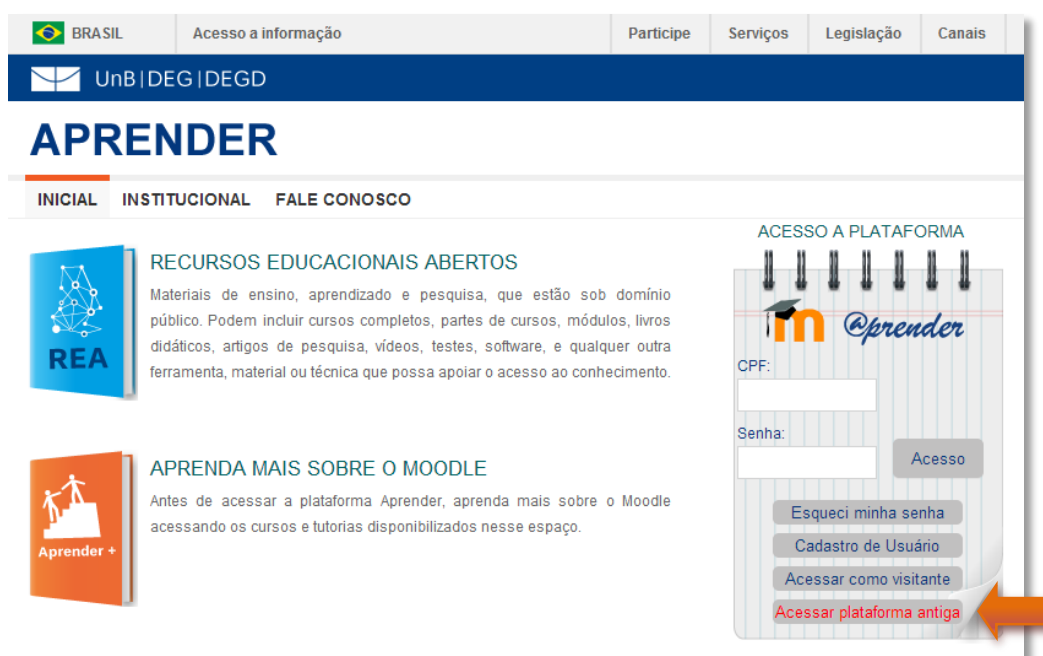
BRASIL Acesso a informação Participe Serviços Legislação Canais

UnB | DEG | DEGD

APRENDER

INICIAL INSTITUCIONAL FALE CONOSCO

REA

RECURSOS EDUCACIONAIS ABERTOS

Materiais de ensino, aprendizado e pesquisa, que estão sob domínio público. Podem incluir cursos completos, partes de cursos, módulos, livros didáticos, artigos de pesquisa, vídeos, testes, software, e qualquer outra ferramenta, material ou técnica que possa apoiar o acesso ao conhecimento.

Aprender +

APRENDA MAIS SOBRE O MOODLE

Antes de acessar a plataforma Aprender, aprenda mais sobre o Moodle acessando os cursos e tutorias disponibilizados nesse espaço.

ACESSO A PLATAFORMA

m @prender

CPF:

Senha:

Acesso

Esqueci minha senha

Cadastro de Usuário

Acessar como visitante

Acessar plataforma antiga